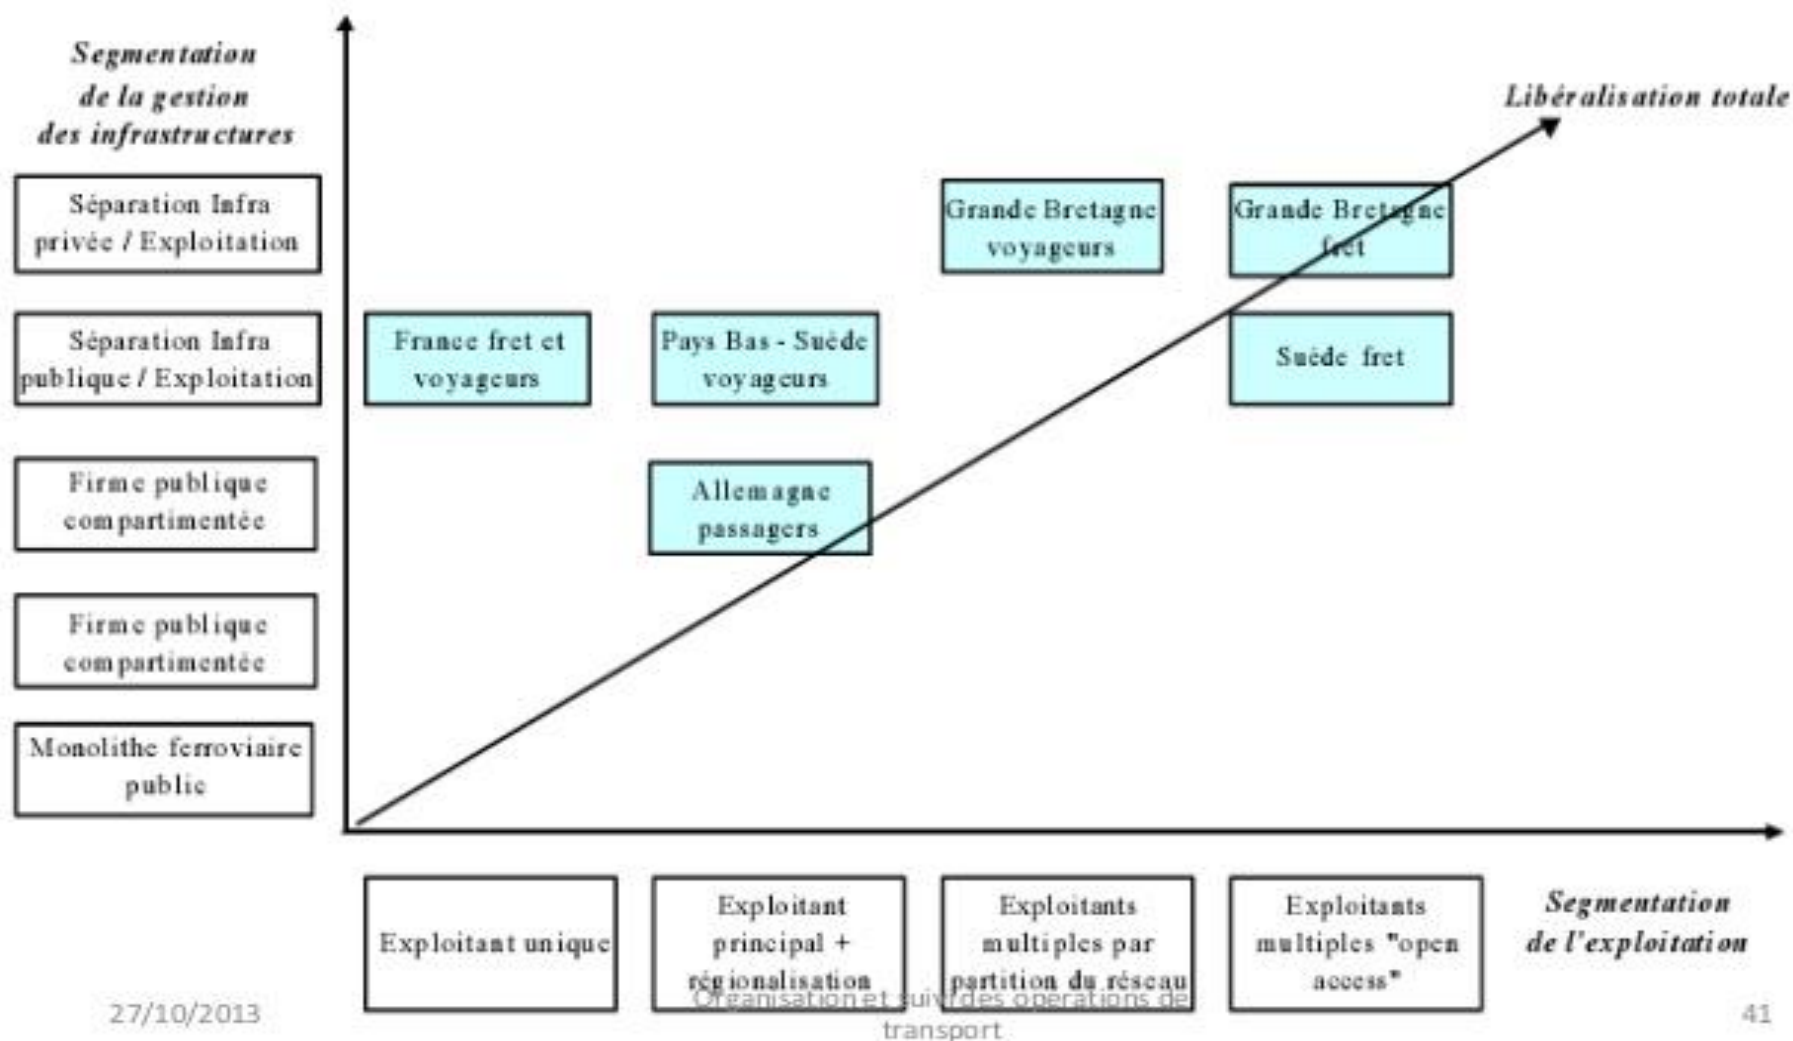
Segmentation de la gestion des infrastructures

Libéralisation totale

Séparation Infra privée / Exploitation

Séparation Infra publique / Exploitation

Firme publique compartimentée

Firme publique compartimentée

Monolithe ferroviaire public

Grande Bretagne voyageurs

Grande Bretagne fret

France fret et voyageurs

Pays Bas - Suède voyageurs

Suède fret

Allemagne passagers

Exploitant unique

Exploitant principal + régionalisation

Exploitants multiples par partition du réseau

Exploitants multiples "open access"

Segmentation de l'exploitation

27/10/2013

Organisation et suivi des opérations de transport

41